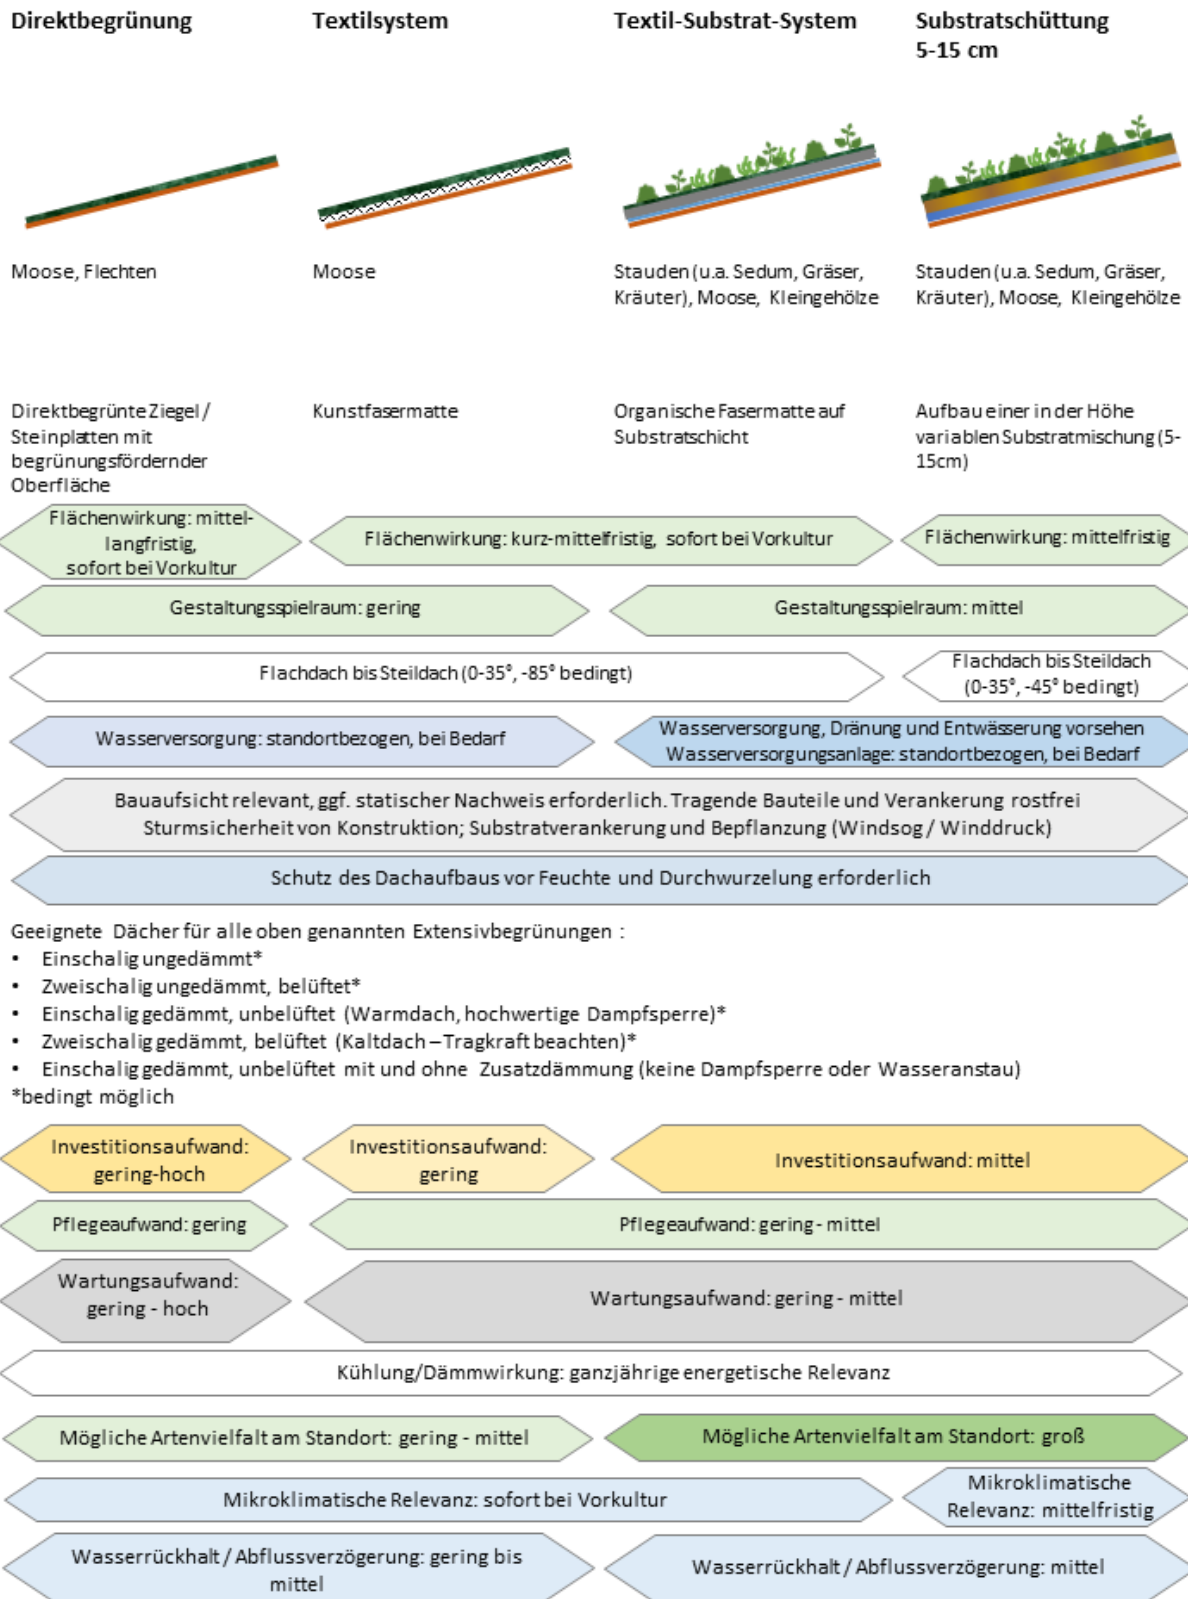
Direktbegrünung

Textilsystem

Textil-Substrat-System

Substratschüttung 5-15 cm

Moose, Flechten

Moose

Stauden (u.a. Sedum, Gräser, Kräuter), Moose, Kleingehölze

Stauden (u.a. Sedum, Gräser, Kräuter), Moose, Kleingehölze

Direktbegrünte Ziegel / Steinplatten mit begrünungsfördernder Oberfläche

Kunstfasermatte

Organische Fasermatte auf Substratschicht

Aufbau einer in der Höhe variablen Substratmischung (5-15cm)

Flächenwirkung: mittel-langfristig, sofort bei Vorkultur

Flächenwirkung: kurz-mittelfristig, sofort bei Vorkultur

Flächenwirkung: mittelfristig

Gestaltungsspielraum: gering

Gestaltungsspielraum: mittel

Flachdach bis Steildach (0-35°, -85° bedingt)

Flachdach bis Steildach (0-35°, -45° bedingt)

Wasserversorgung: standortbezogen, bei Bedarf

Wasserversorgung, Dränung und Entwässerung vorsehen
Wasserversorgungsanlage: standortbezogen, bei Bedarf

Bauaufsicht relevant, ggf. statischer Nachweis erforderlich. Tragende Bauteile und Verankerung rostfrei
Sturmsicherheit von Konstruktion; Substratverankerung und Bepflanzung (Windsog / Winddruck)

Schutz des Dachaufbaus vor Feuchte und Durchwurzelung erforderlich

Geeignete Dächer für alle oben genannten Extensivbegrünungen :
• Einschalig ungedämmt*
• Zweischalig ungedämmt, belüftet*
• Einschalig gedämmt, unbelüftet (Warmdach, hochwertige Dampfsperre)*
• Zweischalig gedämmt, belüftet (Kaltdach – Tragkraft beachten)*
• Einschalig gedämmt, unbelüftet mit und ohne Zusatzdämmung (keine Dampfsperre oder Wasseranstau)
*bedingt möglich

Investitionsaufwand: gering-hoch

Investitionsaufwand: gering

Investitionsaufwand: mittel

Pflegeaufwand: gering

Pflegeaufwand: gering - mittel

Wartungsaufwand: gering - hoch

Wartungsaufwand: gering - mittel

Kühlung/Dämmwirkung: ganzjährige energetische Relevanz

Mögliche Artenvielfalt am Standort: gering - mittel

Mögliche Artenvielfalt am Standort: groß

Mikroklimatische Relevanz: sofort bei Vorkultur

Mikroklimatische Relevanz: mittelfristig

Wasserrückhalt / Abflussverzögerung: gering bis mittel

Wasserrückhalt / Abflussverzögerung: mittel